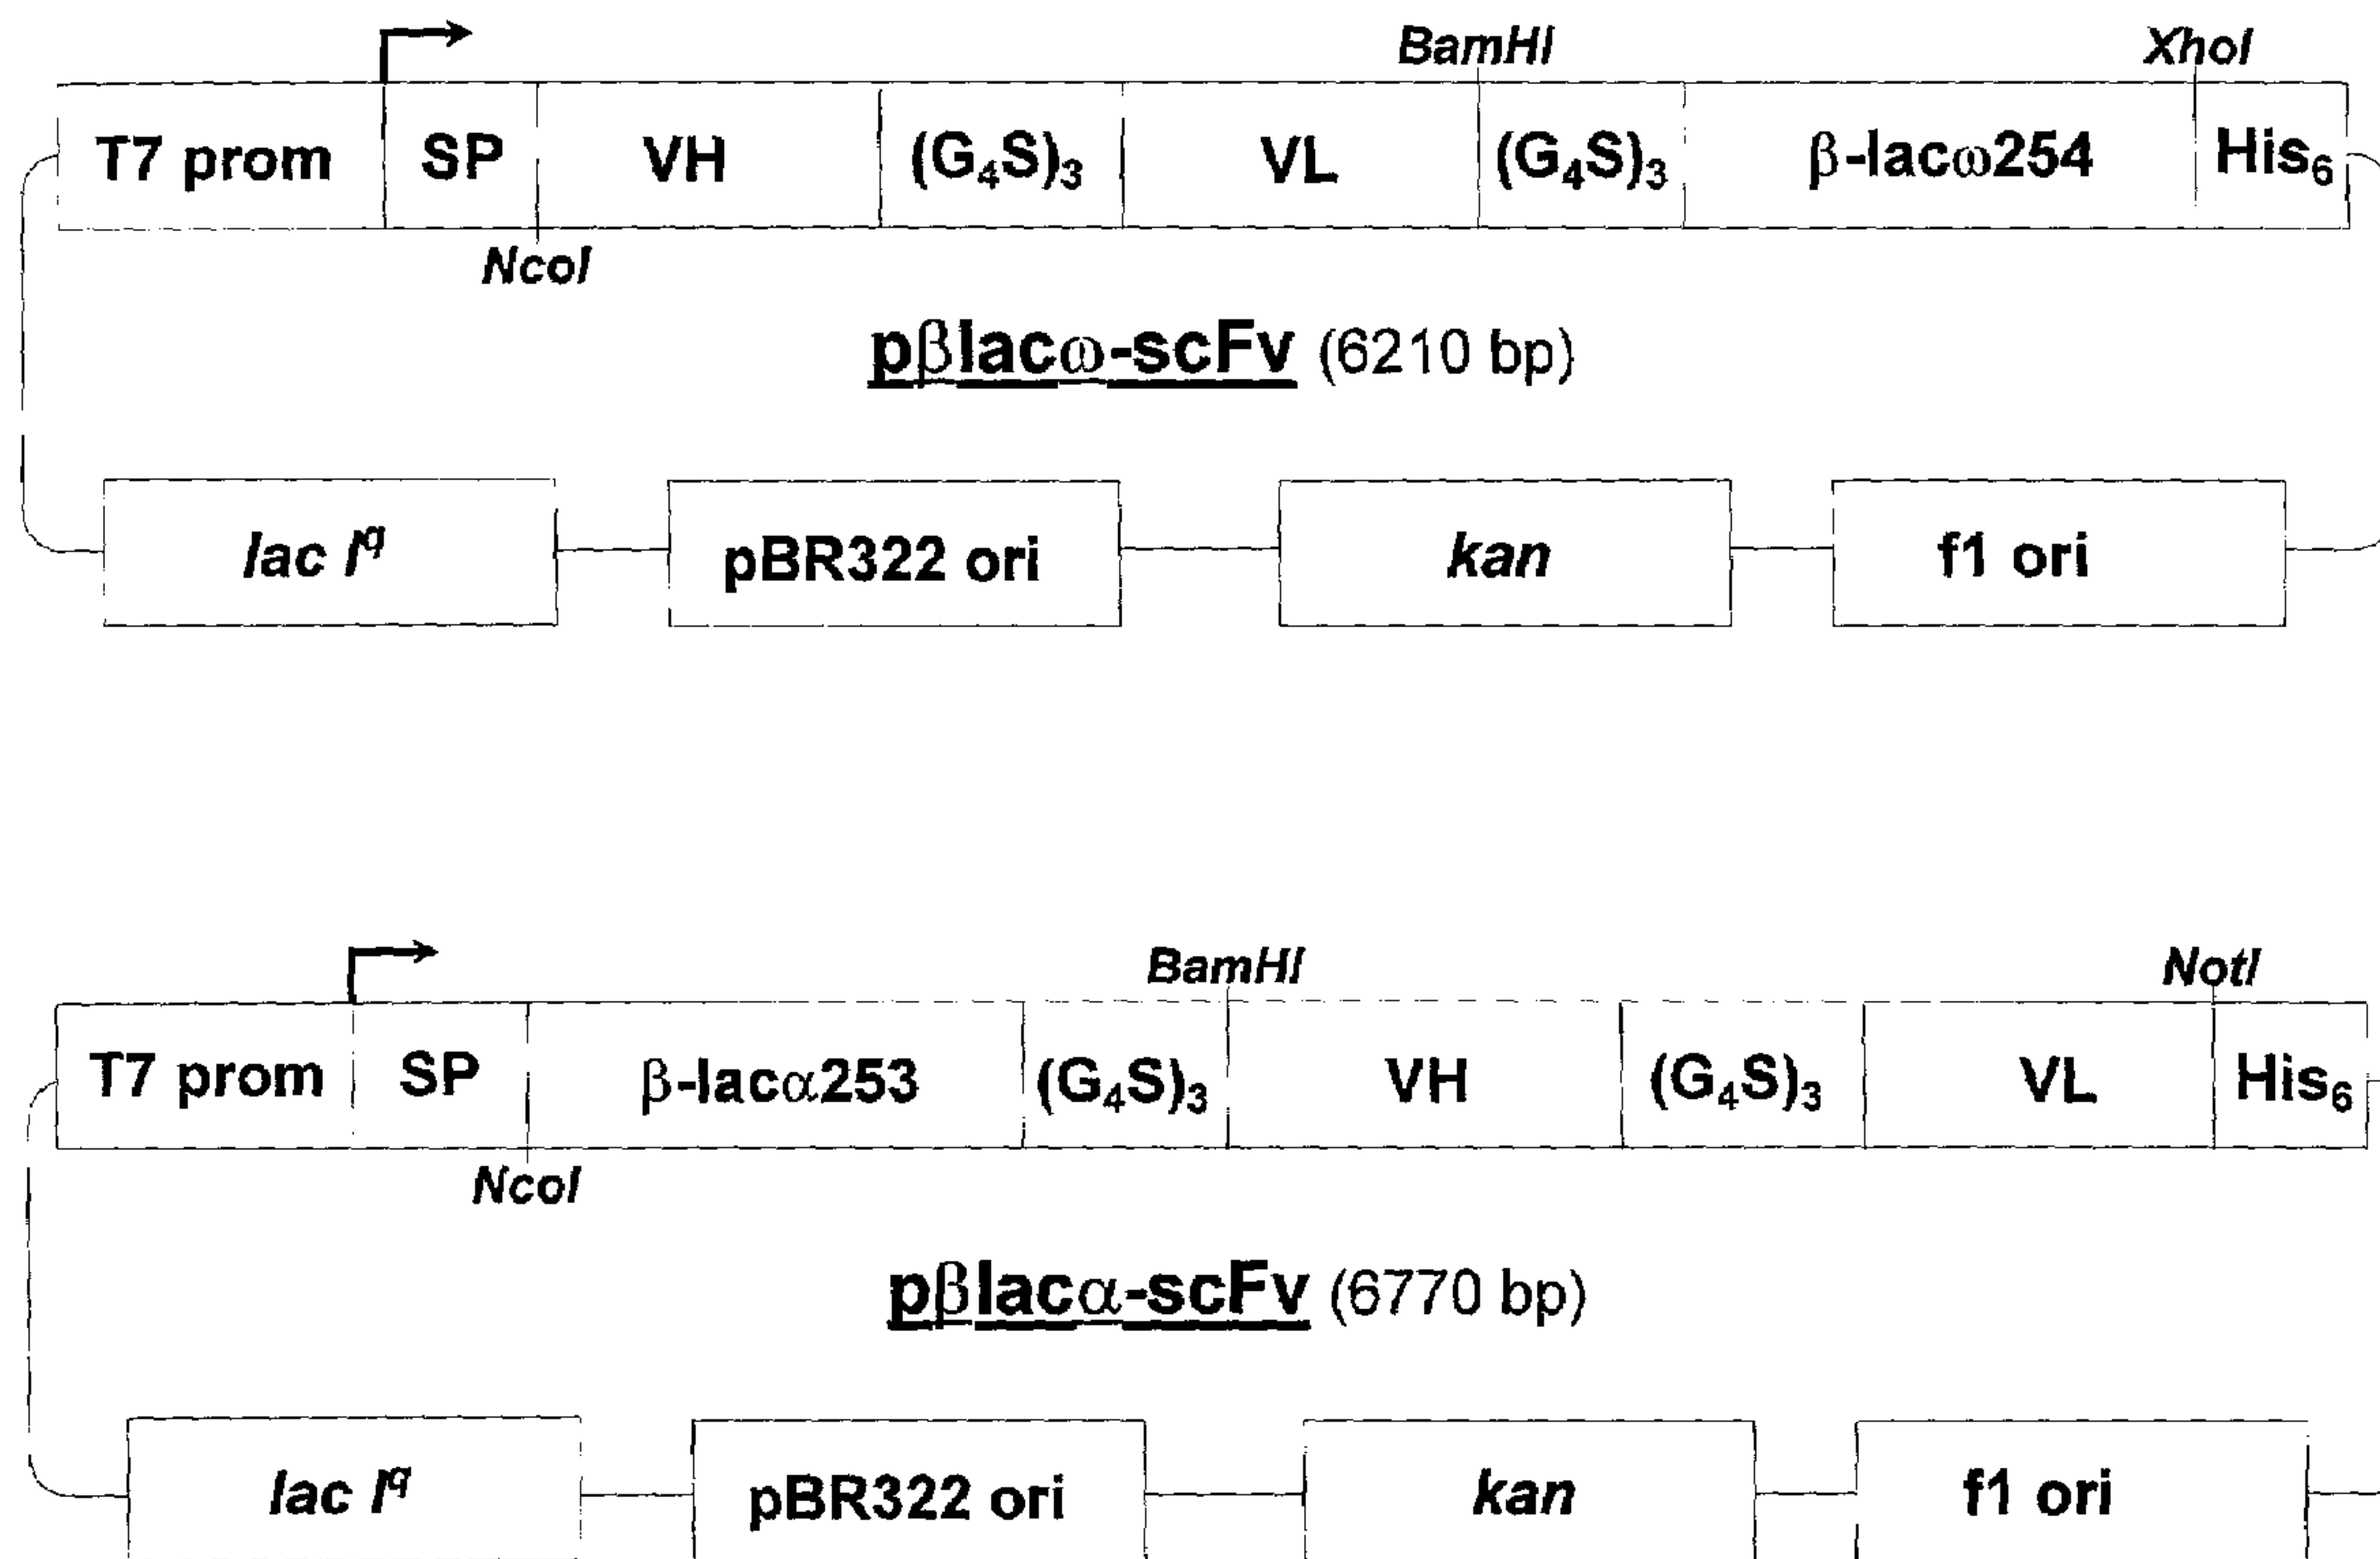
BamHI XhoI

T7 prom SP VH $(G_4S)_3$ VL $(G_4S)_3$ β-lacω254 $His_6$

NcoI

pβlacω-scFv (6210 bp)

lac $I^q$ pBR322 ori kan f1 ori

BamHI NotI

T7 prom SP β-lacα253 $(G_4S)_3$ VH $(G_4S)_3$ VL $His_6$

NcoI

pβlacα-scFv (6770 bp)

lac $I^q$ pBR322 ori kan f1 ori